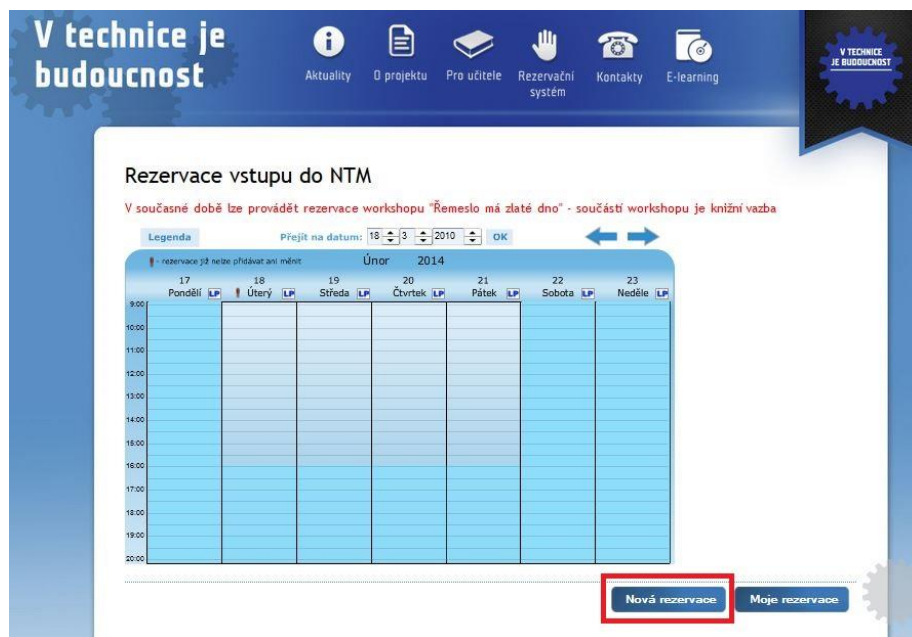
V technice je budoucnost

Aktuality
O projektu
Pro učitele
Rezervační systém
Kontakty
E-learning

V TECHNICE JE BUDOUCNOST

Rezervace vstupu do NTM

V současné době lze provádět rezervace workshopu "Řemeslo má zlaté dno" - součástí workshopu je knižní vazba

Legenda
Přejít na datum: 18 3 2010 OK

! - rezervace již nelze přidávat ani měnit
Únor 2014

| | 17 Pondělí LP | 18 ! Úterý LP | 19 Středa LP | 20 Čtvrtek LP | 21 Pátek LP | 22 Sobota LP | 23 Neděle LP |
|---|---|---|---|---|---|---|---|
| 9:00 | | | | | | | |
| 10:00 | | | | | | | |
| 11:00 | | | | | | | |
| 12:00 | | | | | | | |
| 13:00 | | | | | | | |
| 14:00 | | | | | | | |
| 15:00 | | | | | | | |
| 16:00 | | | | | | | |
| 17:00 | | | | | | | |
| 18:00 | | | | | | | |
| 19:00 | | | | | | | |
| 20:00 | | | | | | | |

Nová rezervace
Moje rezervace